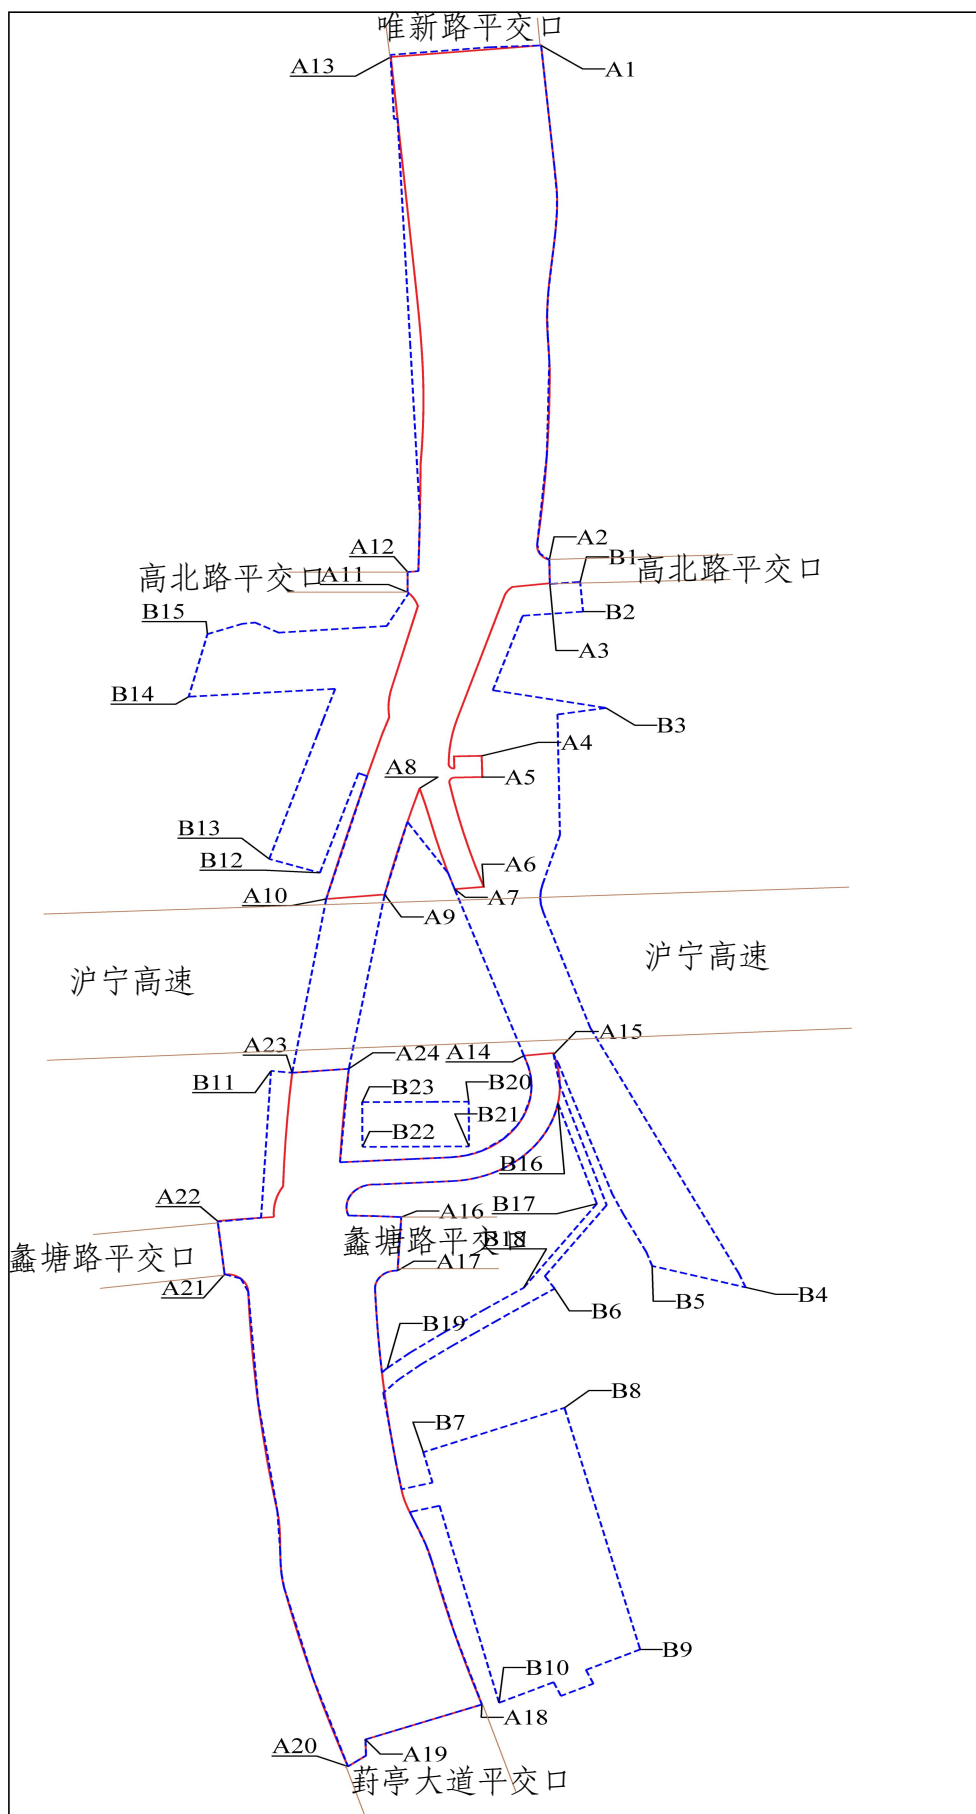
唯新路平交口
A13
A1
A2
B1
高北路平交口
A12
高北路平交口
A11
B2
A3
B15
B14
B3
A4
A8
A5
B13
B12
A6
A10
A7
A9
沪宁高速
沪宁高速
A15
A23
A24
A14
B11
B23
B20
B21
B22
B16
A22
A16
B17
蠡塘路平交口
蠡塘路平交口
B18
A17
A21
B4
B5
B6
B19
B8
B7
B9
B10
A18
A20
A19
葑亭大道平交口